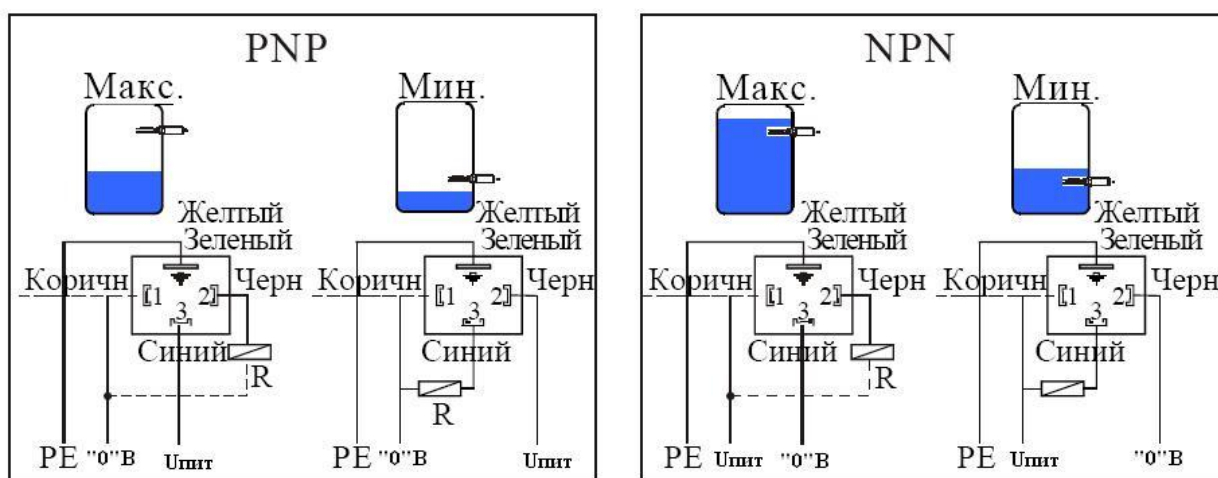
PNP

Макс.

Желтый
Зеленый
Коричн
1
2
Черн
3
Синий
R

PE "0"В Uпит

Мин.

Желтый
Зеленый
Коричн
1
2
Черн
3
Синий
R

PE "0"В Uпит

NPN

Макс.

Желтый
Зеленый
Коричн
1
2
Черн
3
Синий
R

PE Uпит "0"В

Мин.

Желтый
Зеленый
Коричн
1
2
Черн
3
Синий

PE Uпит "0"В